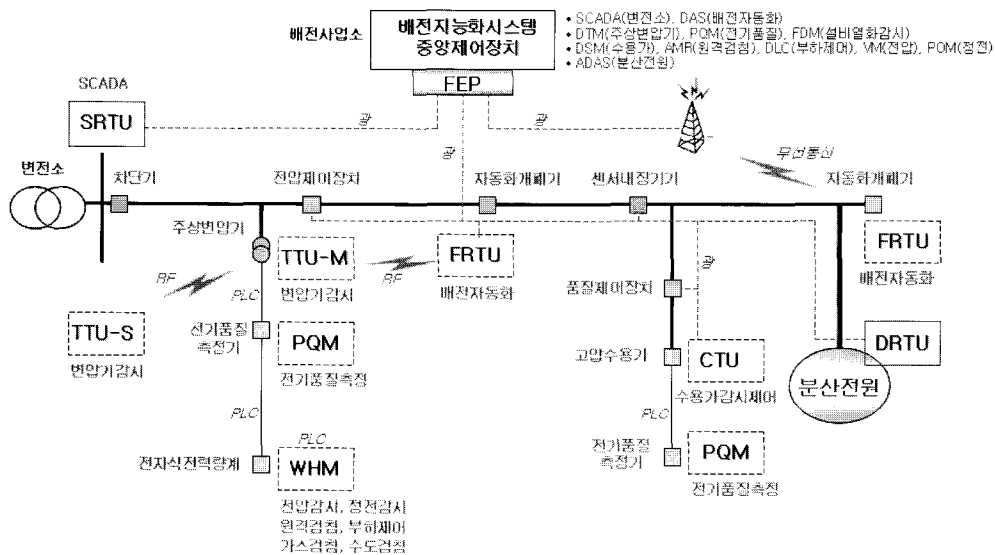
배전사업소

배전지능화시스템
중앙제어장치

• SCADA(변전소), DAS(배전자동화)
• DTM(주상변압기), PQM(전기품질), FDM(설비열화감시)
• DSM(수용가), AMR(원격검침), DLC(부하제어), VM(전압), POM(정전)
• ADAS(분산전원)

FEP

SCADA

SRTU

광

광

광

무선통신

변전소

차단기

전압제어장치

자동화개폐기

센서내장기기

자동화개폐기

주상변압기

TTU-M

변압기감시

RF

FRTU

배전자동화

광

FRTU

배전자동화

RF

PLC

품질제어장치

TTU-S

변압기감시

전기품질
측정기

PQM

전기품질측정

고압수용가

CTU

수용가감시제어

DRTU

분산전원

PLC

PLC

PLC

전기품질
측정기

PQM

전기품질측정

전자식전력량계

WHM

전압감시, 정전감시
원격검침, 부하제어
가스검침, 수도검침